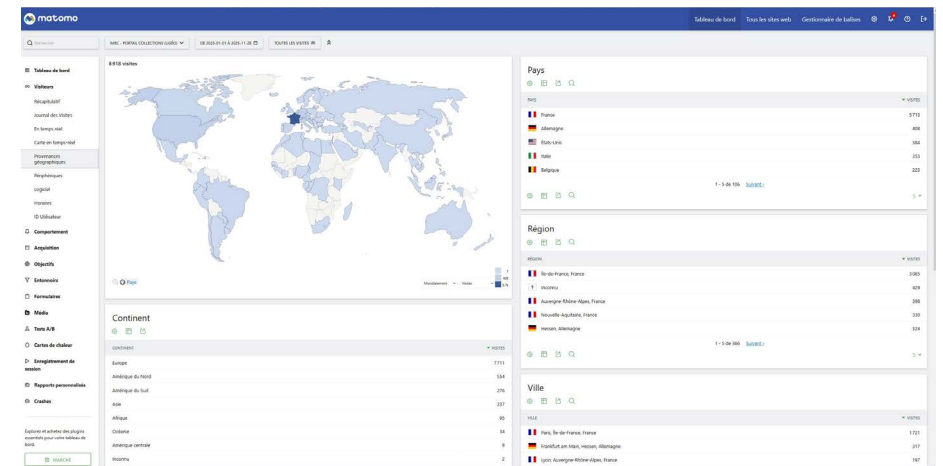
matomo

Tableau de bord Tous les sites web Gestionnaire de balises

Recherche

INEC - PORTAIL COLLECTIONS (LUÉO) DE 2025-01-01 À 2025-11-26 TOUTES LES VISITES

Tableau de bord
Visiteurs
Récapitulatif
Journal des Visites
En temps réel
Carte en temps réel
Provenances géographiques
Périphériques
Logiciel
Horaires
ID Utilisateur
Comportement
Acquisition
Objectifs
Entonnoirs
Formulaires
Média
Tests A/B
Cartes de chaleur
Enregistrement de session
Rapports personnalisés
Crashes

Explorez et achetez des plugins essentiels pour votre tableau de bord.
MARCHÉ

8 918 visites

Pays

Mondialement Visites

Continent

CONTINENT VISITES
Europe 7 711
Amérique du Nord 554
Amérique du Sud 276
Asie 237
Afrique 95
Océanie 34
Amérique centrale 9
Inconnu 2

Pays

PAYS VISITES
France 5 713
Allemagne 406
États-Unis 384
Italie 253
Belgique 223
1 - 5 de 104 Suivant ›

Région

RÉGION VISITES
Île-de-France, France 3 065
Inconnu 429
Auvergne-Rhône-Alpes, France 398
Nouvelle-Aquitaine, France 330
Hessen, Allemagne 324
1 - 5 de 866 Suivant ›

Ville

VILLE VISITES
Paris, Île-de-France, France 1 721
Frankfurt am Main, Hessen, Allemagne 217
Lyon, Auvergne-Rhône-Alpes, France 187